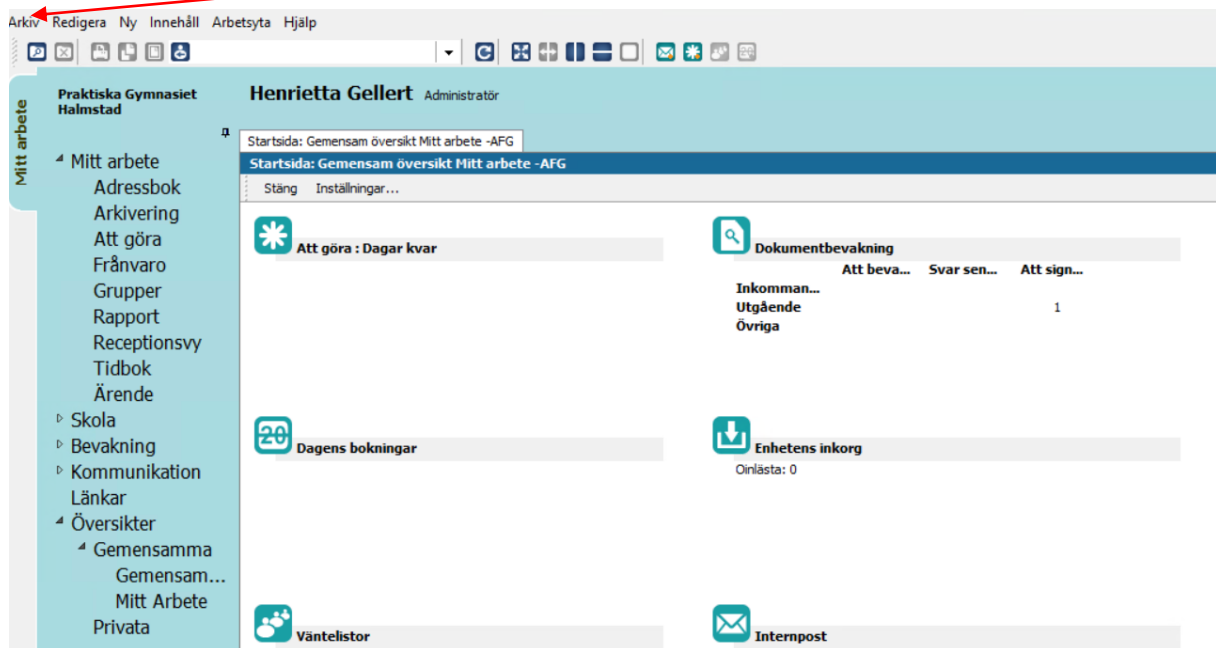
Arkiv Redigera Ny Innehåll Arbetsyta Hjälp

Mitt arbete

Praktiska Gymnasiet Halmstad

Henrietta Gellert Administratör

Startsida: Gemensam översikt Mitt arbete -AFG

Startsida: Gemensam översikt Mitt arbete -AFG

Stäng Inställningar...

Mitt arbete
Adressbok
Arkivering
Att göra
Frånvaro
Grupper
Rapport
Receptionsvy
Tidbok
Ärende
Skola
Bevakning
Kommunikation
Länkar
Översikter
Gemensamma
Gemensam...
Mitt Arbete
Privata

Att göra : Dagar kvar

Dokumentbevakning

| | Att beva... | Svar sen... | Att sign... |
|---|---|---|---|
| Inkomman... | | | |
| Utgående | | | 1 |
| Övriga | | | |

Dagens bokningar

Enhetens inkorg
Oinlästa: 0

Väntelistor

Internpost